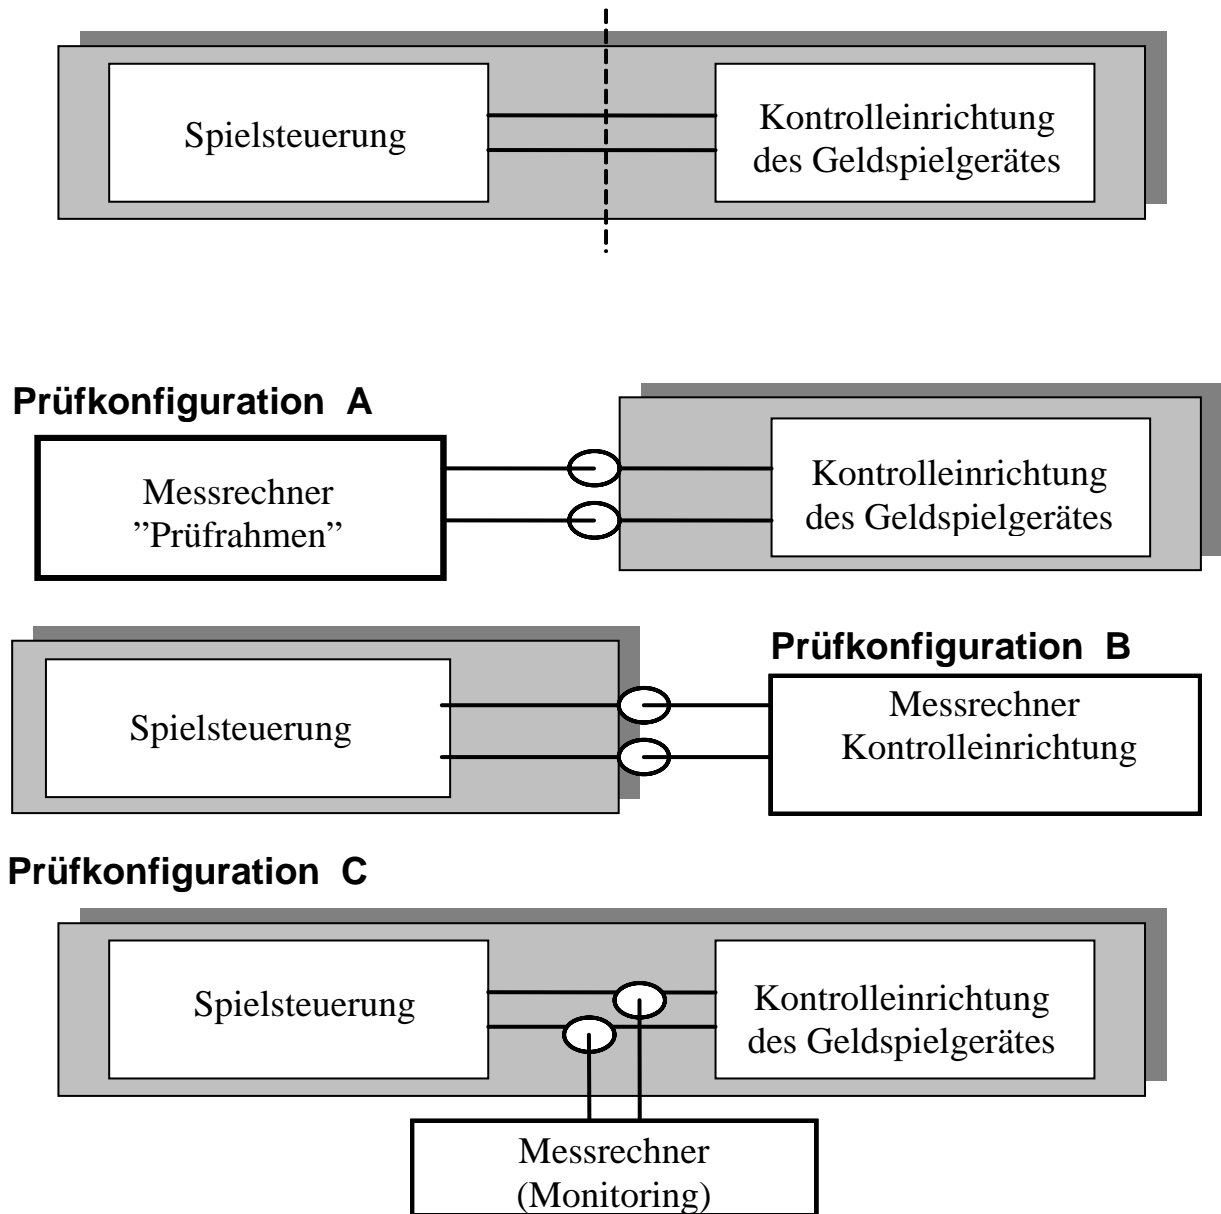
Spielsteuerung

Kontrolleinrichtung des Geldspielgerätes

Prüfkonfiguration A

Messrechner ”Prüfrahmen”

Kontrolleinrichtung des Geldspielgerätes

Prüfkonfiguration B

Spielsteuerung

Messrechner Kontrolleinrichtung

Prüfkonfiguration C

Spielsteuerung

Kontrolleinrichtung des Geldspielgerätes

Messrechner (Monitoring)